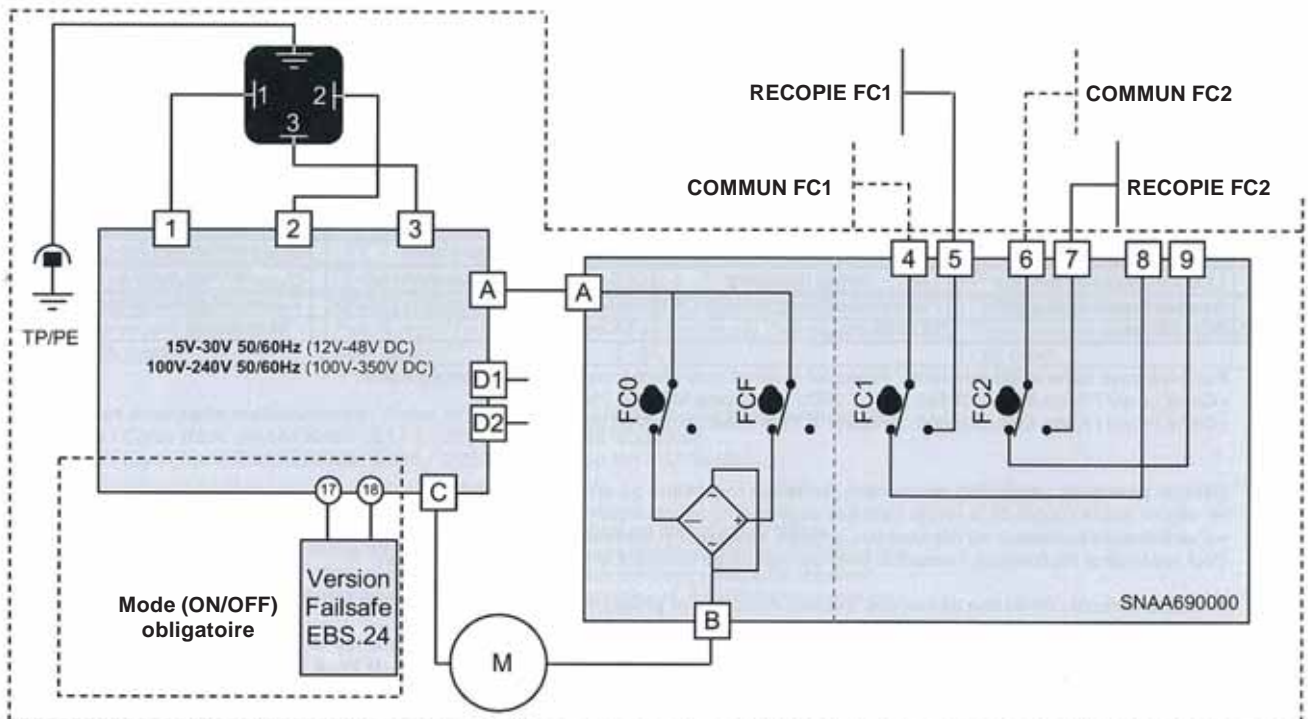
1
2
3
RECOPIE FC1
COMMUN FC2
COMMUN FC1
RECOPIE FC2
1
2
3
4
5
6
7
8
9
TP/PE
A
A
15V-30V 50/60Hz (12V-48V DC)
100V-240V 50/60Hz (100V-350V DC)
D1
D2
FC0
FCF
FC1
FC2
17
18
C
Version Failsafe EBS.24
Mode (ON/OFF) obligatoire
M
B
SNAA690000